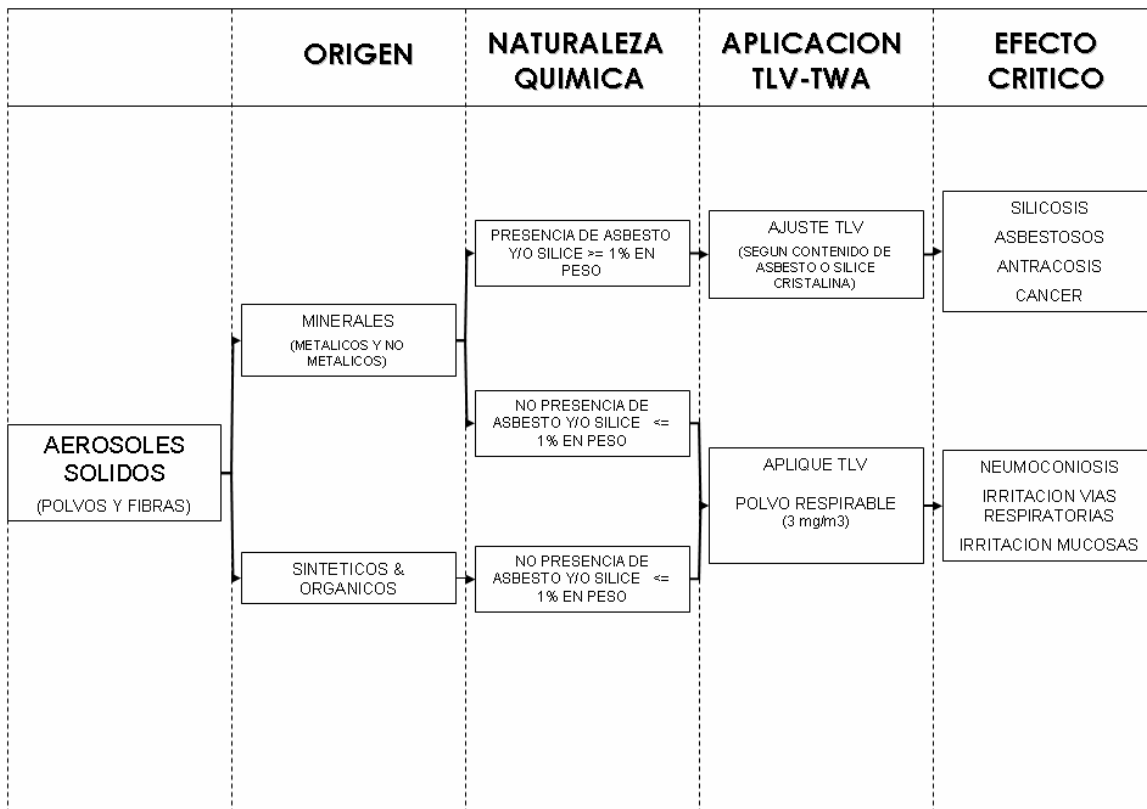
ORIGEN

NATURALEZA QUIMICA

APLICACION TLV-TWA

EFECTO CRITICO

AEROSOLES SOLIDOS
(POLVOS Y FIBRAS)

MINERALES
(METALICOS Y NO METALICOS)

SINTETICOS & ORGANICOS

PRESENCIA DE ASBESTO Y/O SILICE >= 1% EN PESO

NO PRESENCIA DE ASBESTO Y/O SILICE <= 1% EN PESO

NO PRESENCIA DE ASBESTO Y/O SILICE <= 1% EN PESO

AJUSTE TLV
(SEGUN CONTENIDO DE ASBESTO O SILICE CRISTALINA)

APLIQUE TLV
POLVO RESPIRABLE
(3 mg/m3)

SILICOSIS
ASBESTOSOS
ANTRACOSIS
CANCER

NEUMOCONIOSIS
IRRITACION VIAS RESPIRATORIAS
IRRITACION MUCOSAS